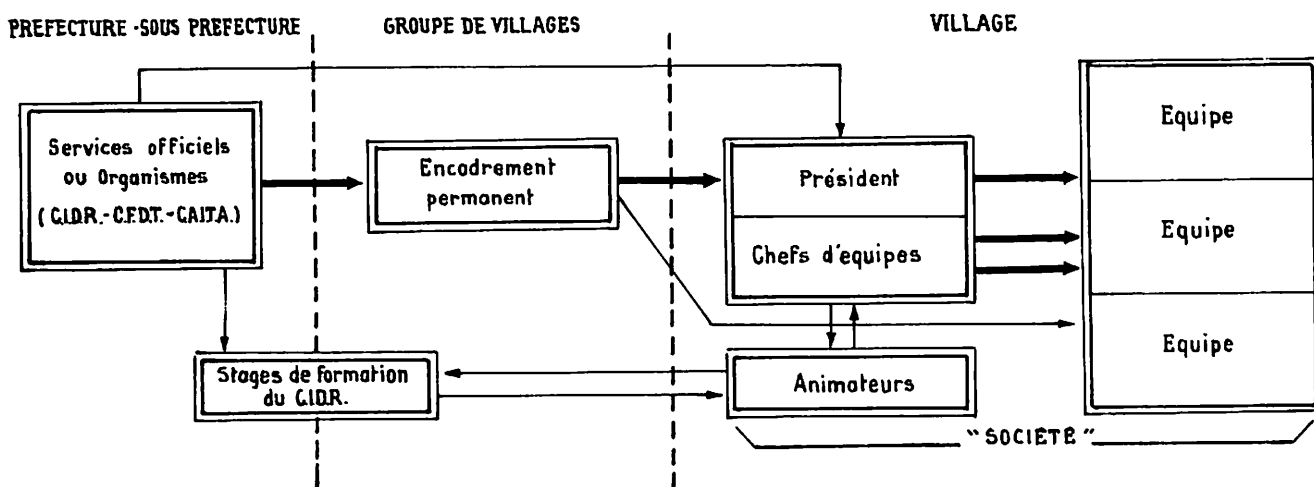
PREFECTURE -SOUS PREFECTURE

GROUPE DE VILLAGES

VILLAGE

Services officiels ou Organismes (C.I.D.R.-C.F.D.T.-CAITA.)

Encadrement permanent

Président

Chefs d'equipes

Equipe

Equipe

Equipe

Stages de formation du C.I.D.R.

Animateurs

"SOCIETE"